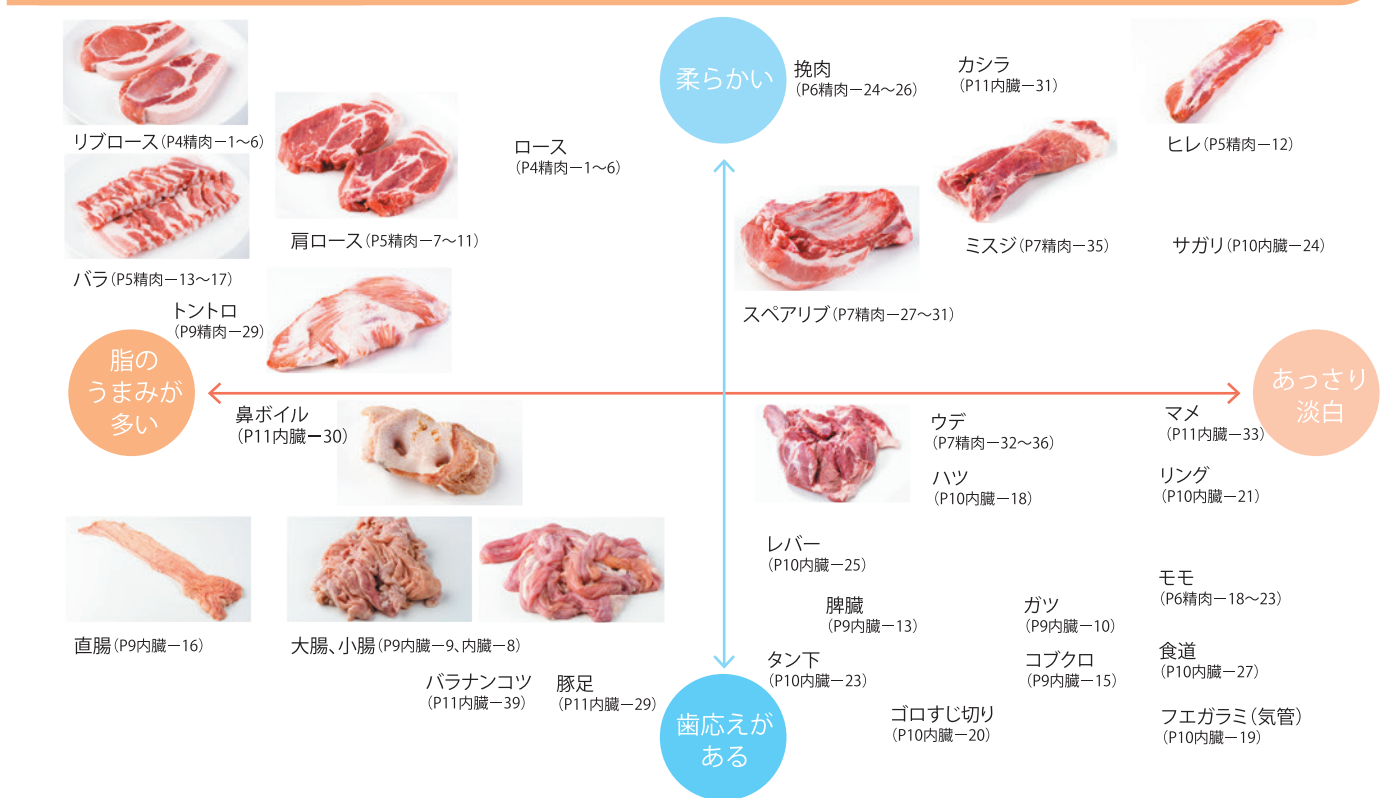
柔らかい

歯応えがある

脂のうまみが多い

あっさり淡白

リブロース（P4精肉ー1～6）

肩ロース（P5精肉ー7～11）

ロース
（P4精肉ー1～6）

挽肉
（P6精肉ー24～26）

カシラ
（P11内臓ー31）

ヒレ（P5精肉ー12）

バラ（P5精肉ー13～17）

トントロ
（P9精肉ー29）

スペアリブ（P7精肉ー27～31）

ミスジ（P7精肉ー35）

サガリ（P10内臓ー24）

鼻ボイル
（P11内臓ー30）

ウデ
（P7精肉ー32～36）

ハツ
（P10内臓ー18）

マメ
（P11内臓ー33）

リング
（P10内臓ー21）

直腸（P9内臓ー16）

大腸、小腸（P9内臓ー9、内臓ー8）

バラナンコツ
（P11内臓ー39）

豚足
（P11内臓ー29）

レバー
（P10内臓ー25）

脾臓
（P9内臓ー13）

タン下
（P10内臓ー23）

ガツ
（P9内臓ー10）

コブクロ
（P9内臓ー15）

ゴロすじ切り
（P10内臓ー20）

モモ
（P6精肉ー18～23）

食道
（P10内臓ー27）

フエガラミ（気管）
（P10内臓ー19）